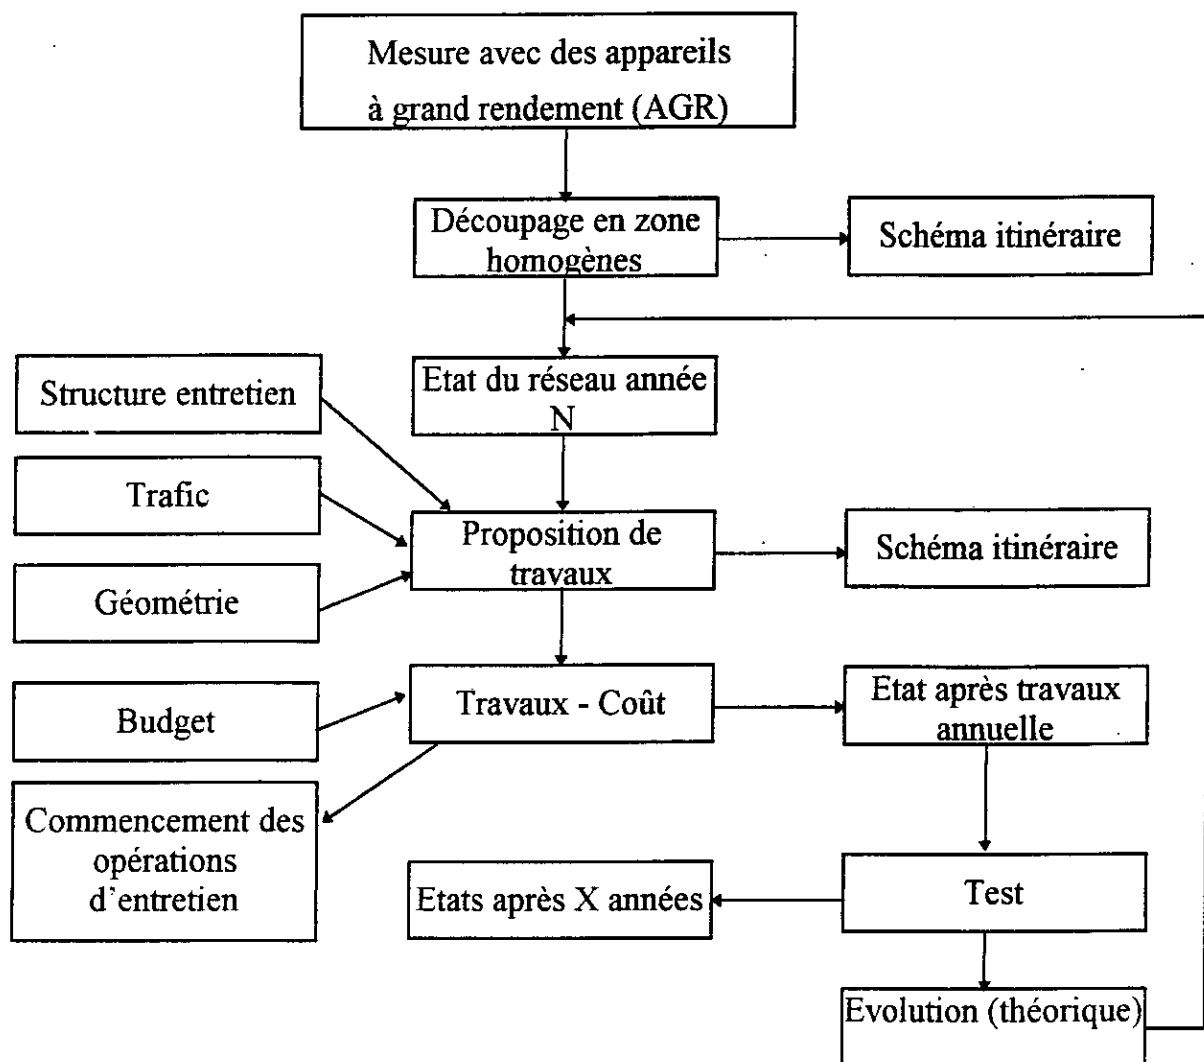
Mesure avec des appareils à grand rendement (AGR)

Découpage en zone homogènes

Schéma itinéraire

Structure entretien

Etat du réseau année N

Trafic

Proposition de travaux

Schéma itinéraire

Géométrie

Budget

Travaux - Coût

Etat après travaux annuelle

Commencement des opérations d'entretien

Etats après X années

Test

Evolution (théorique)